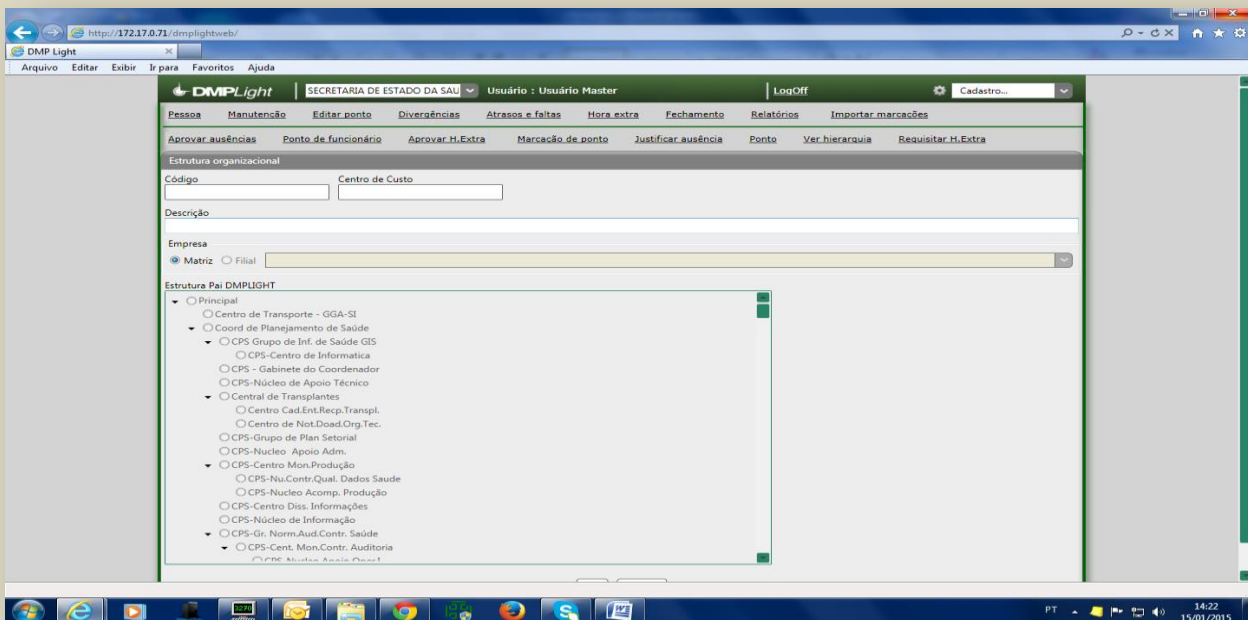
http://172.17.0.71/dmplightweb/

DMP Light

Arquivo Editar Exibir Ir para Favoritos Ajuda

DMPLight SECRETARIA DE ESTADO DA SAÚ Usuário : Usuário Master LogOff Cadastro...

Pessoa Manutenção Editar ponto Divergências Atrasos e faltas Hora extra Fechamento Relatórios Importar marcações

Aprovar ausências Ponto de funcionário Aprovar H.Extra Marcação de ponto Justificar ausência Ponto Ver hierarquia Requisitar H.Extra

Estrutura organizacional

Código

Centro de Custo

Descrição

Empresa

Matriz Filial

Estrutura Pai DMPLIGHT

Principal
Centro de Transporte - GGA-SI
Coord de Planejamento de Saúde
CPS Grupo de Inf. de Saúde GIS
CPS-Centro de Informatica
CPS - Gabinete do Coordenador
CPS-Núcleo de Apoio Técnico
Central de Transplantes
Centro Cad.Ent.Recp.Transpl.
Centro de Not.Doad.Org.Tec.
CPS-Grupo de Plan Setorial
CPS-Nucleo Apoio Adm.
CPS-Centro Mon.Produção
CPS-Nu.Contr.Qual. Dados Saude
CPS-Nucleo Acomp. Produção
CPS-Centro Diss. Informações
CPS-Núcleo de Informação
CPS-Gr. Norm.Aud.Contr. Saúde
CPS-Cent. Mon.Contr. Auditoria
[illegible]

PT 14:22 15/01/2015